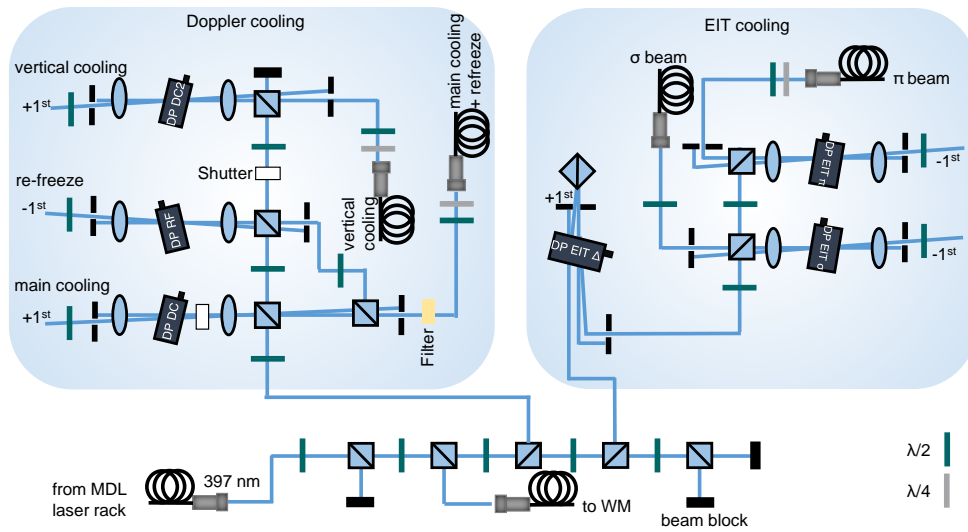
Doppler cooling

EIT cooling

vertical cooling
$+1^{st}$
DP DC2

main cooling + refreeze

σ beam

π beam

re-freeze
$-1^{st}$
DP RF

Shutter

vertical cooling

DP EIT π
$-1^{st}$

$+1^{st}$

DP EIT Δ

DP EIT σ
$-1^{st}$

main cooling
$+1^{st}$
DP DC

Filter

from MDL laser rack

397 nm

to WM

beam block

λ/2

λ/4